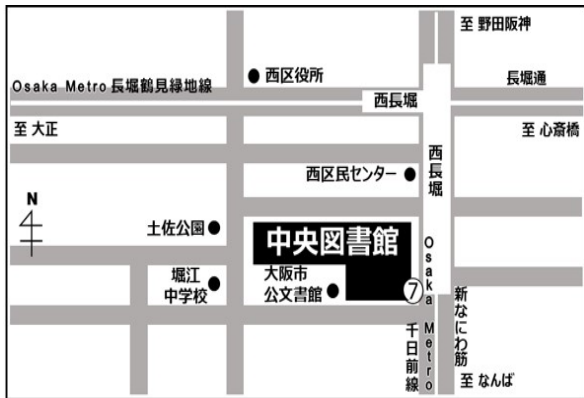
至 野田阪神

● 西区役所

Osaka Metro 長堀鶴見緑地線

長堀通

西長堀

至 大正

至 心斎橋

西長堀

西区民センター ●

N

土佐公園 ●

中央図書館

大阪市公文書館 ●

7

Osaka Metro 千日前線

堀江中学校 ●

新なにわ筋

至 なんば